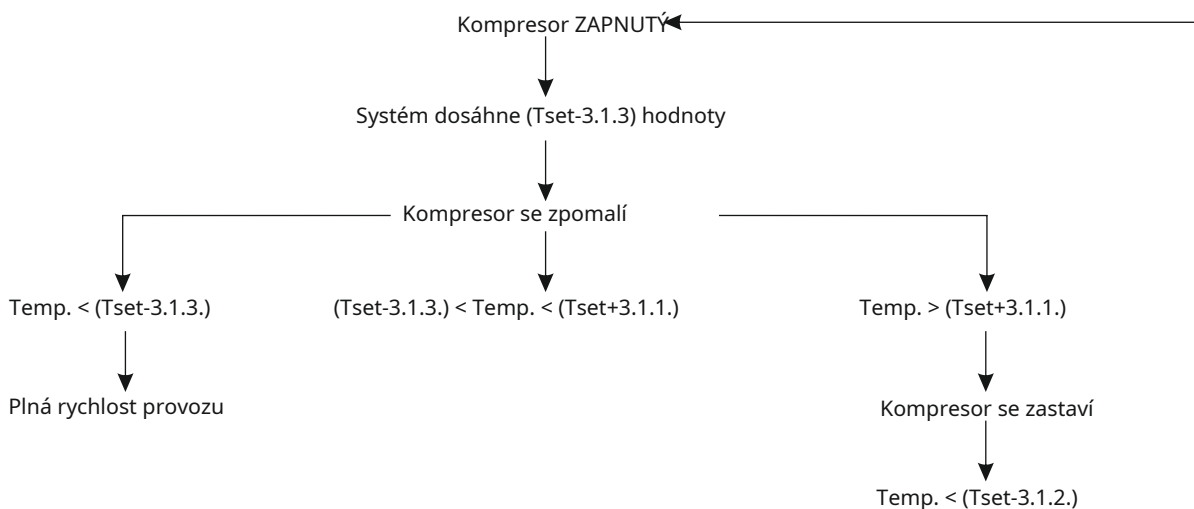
Kompresor ZAPNUTÝ

Systém dosáhne (Tset-3.1.3) hodnoty

Kompresor se zpomalí

Temp. < (Tset-3.1.3.)

(Tset-3.1.3.) < Temp. < (Tset+3.1.1.)

Temp. > (Tset+3.1.1.)

Plná rychlost provozu

Kompresor se zastaví

Temp. < (Tset-3.1.2.)